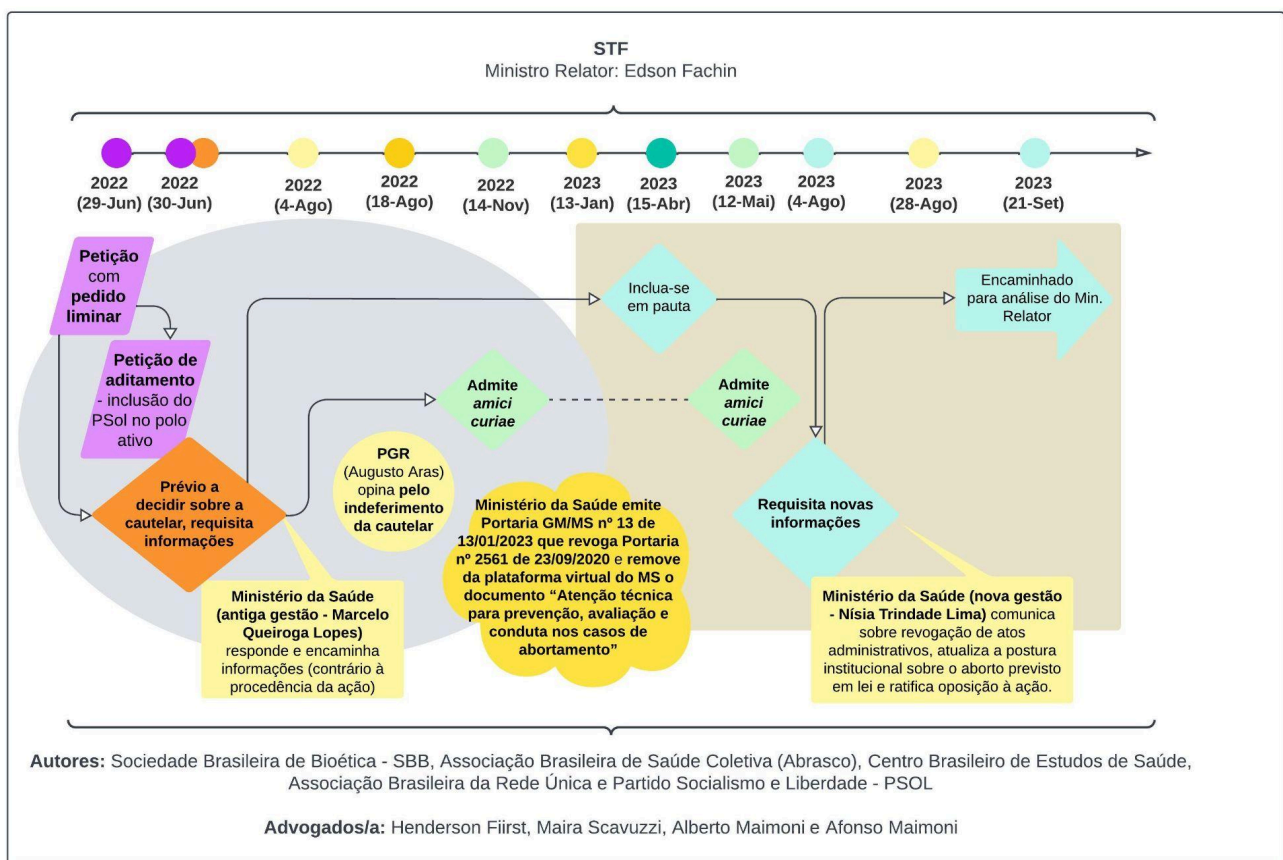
STF
Ministro Relator: Edson Fachin

2022 (29-Jun)
2022 (30-Jun)
2022 (4-Ago)
2022 (18-Ago)
2022 (14-Nov)
2023 (13-Jan)
2023 (15-Abr)
2023 (12-Mai)
2023 (4-Ago)
2023 (28-Ago)
2023 (21-Set)

Petição com pedido liminar

Petição de aditamento - inclusão do PSol no polo ativo

Prévio a decidir sobre a cautelar, requisita informações

Ministério da Saúde (antiga gestão - Marcelo Queiroga Lopes) responde e encaminha informações (contrário à procedência da ação)

PGR (Augusto Aras) opina pelo indeferimento da cautelar

Admite amici curiae

Ministério da Saúde emite Portaria GM/MS nº 13 de 13/01/2023 que revoga Portaria nº 2561 de 23/09/2020 e remove da plataforma virtual do MS o documento "Atenção técnica para prevenção, avaliação e conduta nos casos de abortamento"

Inclua-se em pauta

Admite amici curiae

Requisita novas informações

Ministério da Saúde (nova gestão - Nísia Trindade Lima) comunica sobre revogação de atos administrativos, atualiza a postura institucional sobre o aborto previsto em lei e ratifica oposição à ação.

Encaminhado para análise do Min. Relator

Autores: Sociedade Brasileira de Bioética - SBB, Associação Brasileira de Saúde Coletiva (Abrasco), Centro Brasileiro de Estudos de Saúde, Associação Brasileira da Rede Única e Partido Socialismo e Liberdade - PSOL

Advogados/a: Henderson Fiirst, Maira Scavuzzi, Alberto Maimoni e Afonso Maimoni